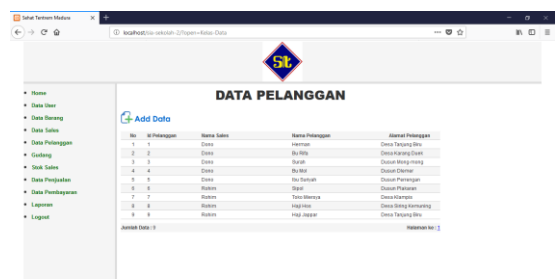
Sehat Tentrem Madura

localhost/sia-sekolah-2/?open=Kelas-Data

Home
Data User
Data Barang
Data Sales
Data Pelanggan
Gudang
Stok Sales
Data Penjualan
Data Pembayaran
Laporan
Logout

DATA PELANGGAN

Add Data

| No | Id Pelanggan | Nama Sales | Nama Pelanggan | Alamat Pelanggan |
|---|---|---|---|---|
| 1 | 1 | Dono | Herman | Desa Tanjung Biru |
| 2 | 2 | Dono | Bu Rifa | Desa Karang Duak |
| 3 | 3 | Dono | Suroh | Dusun Mong-mong |
| 4 | 4 | Dono | Bu Moi | Dusun Dlemer |
| 5 | 5 | Dono | Ibu Suroah | Dusun Pereengan |
| 6 | 6 | Rohim | Sipol | Dusun Plalanan |
| 7 | 7 | Rohim | Toko Mereya | Desa Klampis |
| 8 | 8 | Rohim | Haji Hos | Desa Bling Kemuning |
| 9 | 9 | Rohim | Haji Jappar | Desa Tanjung Biru |

Jumlah Data : 9

Halaman ke : 1